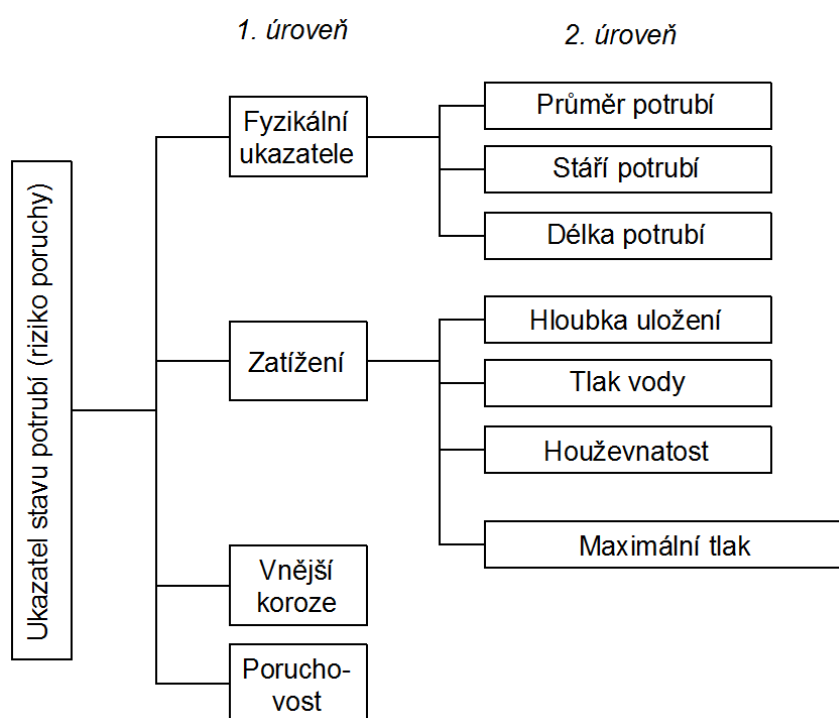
1. úroveň

2. úroveň

Ukazatel stavu potrubí (riziko poruchy)

Fyzikální ukazatele

Průměr potrubí

Stáří potrubí

Délka potrubí

Zatížení

Hloubka uložení

Tlak vody

Houževnatost

Maximální tlak

Vnější koroze

Porucho-vost